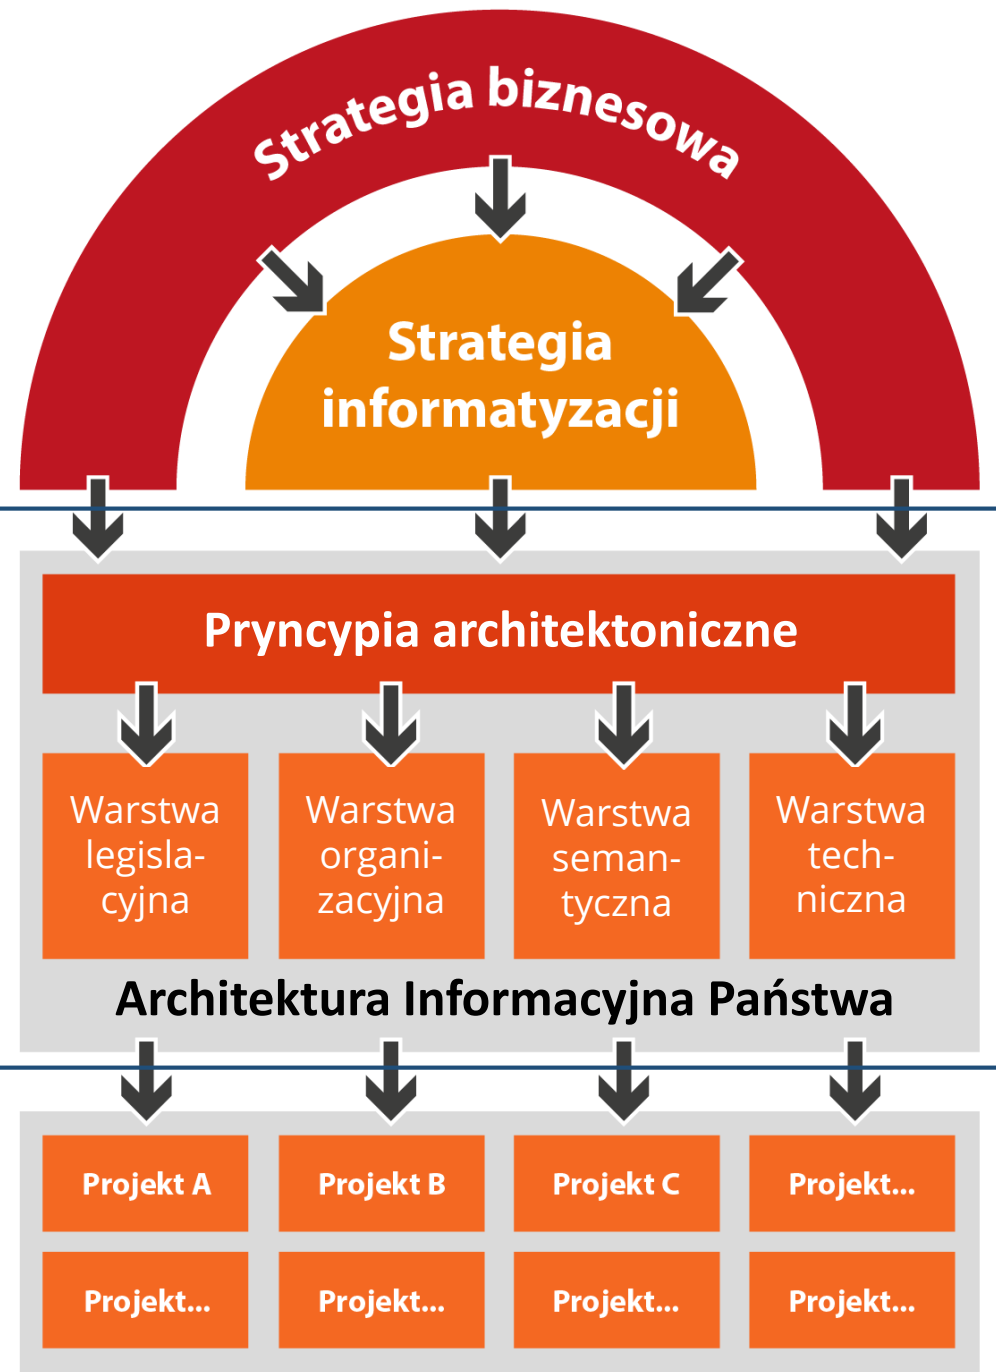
Strategia biznesowa

Strategia informatyzacji

Pryncypia architektoniczne

Warstwa legislacyjna

Warstwa organizacyjna

Warstwa semantyczna

Warstwa techniczna

Architektura Informacyjna Państwa

| Projekt A | Projekt B | Projekt C | Projekt... |
|---|---|---|---|
| Projekt... | Projekt... | Projekt... | Projekt... |